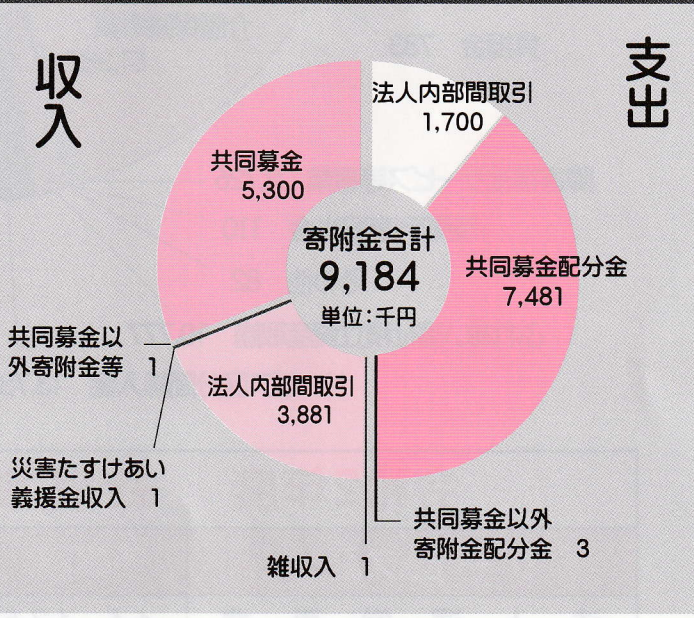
収入

支出

法人内部間取引
1,700

共同募金
5,300

寄附金合計
9,184
単位:千円

共同募金配分金
7,481

共同募金以外寄附金等 1

法人内部間取引
3,881

災害たすけあい義援金収入 1

共同募金以外寄附金配分金 3

雑収入 1